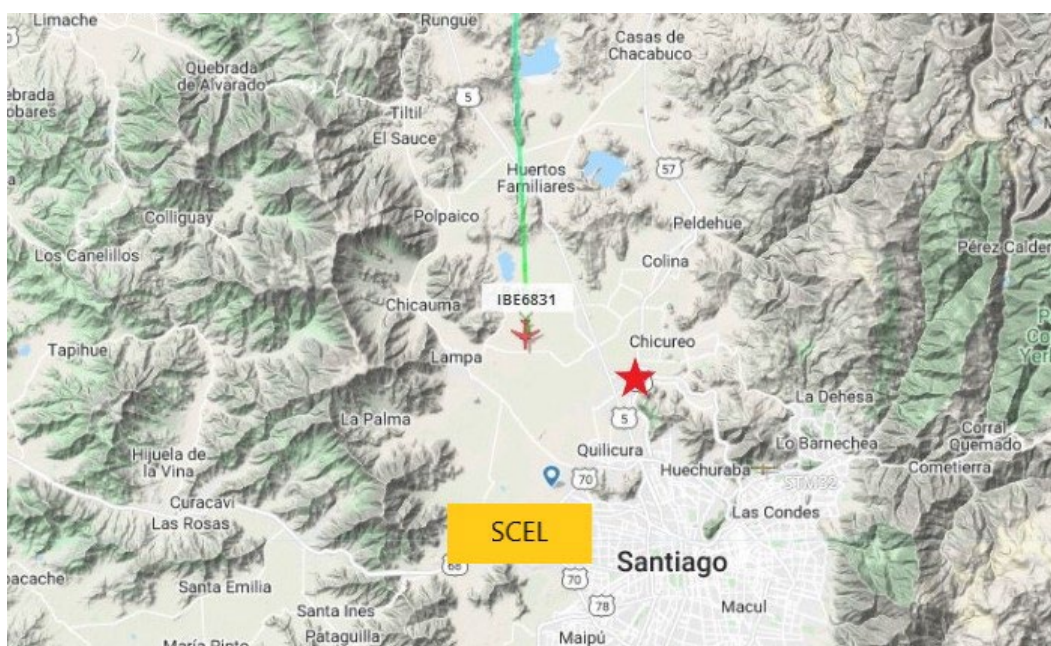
Limache
Rungue
Casas de Chacabuco
Quebrada de Alvarado
ebrada obares
Tiltil
5
El Sauce
Huertos Familiares
57
Colliguay
Polpaico
Peldehue
Los Canelillos
Colina
Pérez Calder
IBE6831
Chicauma
Chicureo
Tapihue
Lampa
La Dehesa
5
La Palma
Lo Barnechea
Corral Quemado
Quilicura
Hijuela de la Vina
Huechuraba
Cometierra
70
Curacaví
STM32
Las Rosas
Las Condes
SCEL
Santiago
acache
68
70
Santa Emilia
Santa Ines
78
Macul
Pataguilla
María Pinto
Maipú